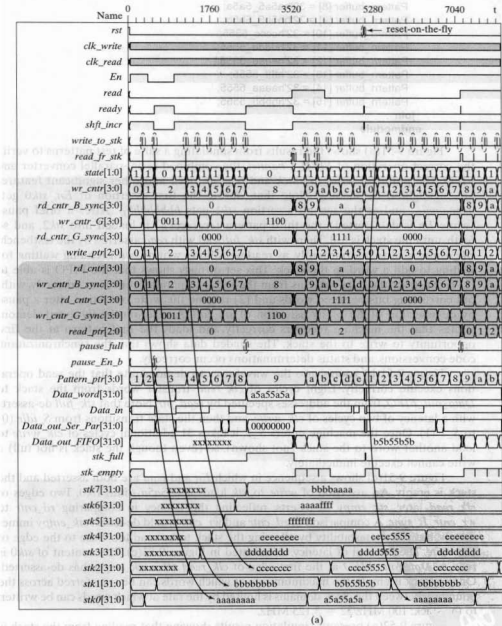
Name 0 1760 3520 5280 7040 t

rst
clk_write
clk_read
En
read
ready
shft_incr
write_to_stk
read_fr_stk
state[1:0]
wr_cntr[3:0]
rd_cntr_B_sync[3:0]
wr_cntr_G[3:0]
rd_cntr_G_sync[3:0]
write_ptr[2:0]
rd_cntr[3:0]
wr_cntr_B_sync[3:0]
rd_cntr_G[3:0]
wr_cntr_G_sync[3:0]
read_ptr[2:0]
pause_full
pause_En_b
Pattern_ptr[3:0]
Data_word[31:0]
Data_in
Data_out_Ser_Par[31:0]
Data_out_FIFO[31:0]
stk_full
stk_empty
stk7[31:0]
stk6[31:0]
stk5[31:0]
stk4[31:0]
stk3[31:0]
stk2[31:0]
stk1[31:0]
stk0[31:0]

reset-on-the-fly

0 1 1 0 1 1 1 1 0 1 1 1 1 1 1 1 1 1 1 1 1 1 1 1
0 1 2 3 4 5 6 7 8 9 a b c d 0 1 2 3 4 5 6 7 8 9 a
0 8 9 a 0 8 9 a
0011 1100
0000 1111 0000
0 1 2 3 4 5 6 7 0 1 2 3 4 5 6 7 0 1 2 3 4 5 6 7 0 1 2
0 8 9 a 0 8 9 a
0 1 2 3 4 5 6 7 8 9 a b c d 0 1 2 3 4 5 6 7 8 9 a
0000 1111 0000
0011 1100
0 0 1 2 0 1 2
1 2 3 4 5 6 7 8 9 a b c d e 1 2 3 4 5 6 7 8 9 a
a5a55a5a
00000000
xxxxxxxx b5b55b5b
xxxxxxxx bbbbaaaa
xxxxxxxx aaaaffff
xxxxxxxx ffffffff
xxxxxxxx eeeeeeee cccc5555 eeeeeeee
xxxxxxxx dddddddd dddd5555 dddddddd
xxxxxxxx cccccccc cccc5555 cccccccc
xxxxxxxx bbbbbbbb b5b55b5b bbbbbbbb
aaaaaaaa a5a55a5a aaaaaaaa

(a)